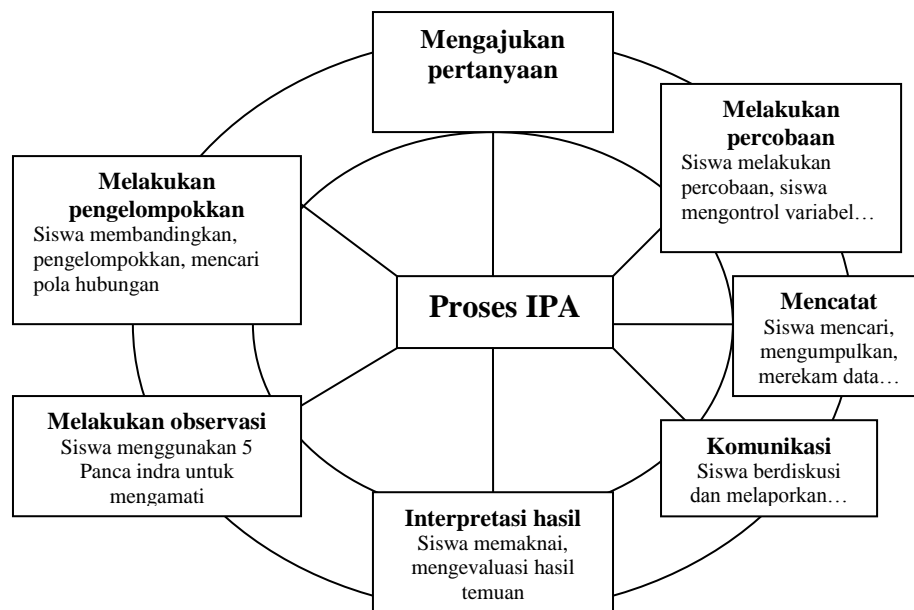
Mengajukan pertanyaan

Melakukan percobaan
Siswa melakukan percobaan, siswa mengontrol variabel…

Melakukan pengelompokkan
Siswa membandingkan, pengelompokkan, mencari pola hubungan

Proses IPA

Mencatat
Siswa mencari, mengumpulkan, merekam data…

Melakukan observasi
Siswa menggunakan 5 Panca indra untuk mengamati

Komunikasi
Siswa berdiskusi dan melaporkan…

Interpretasi hasil
Siswa memaknai, mengevaluasi hasil temuan